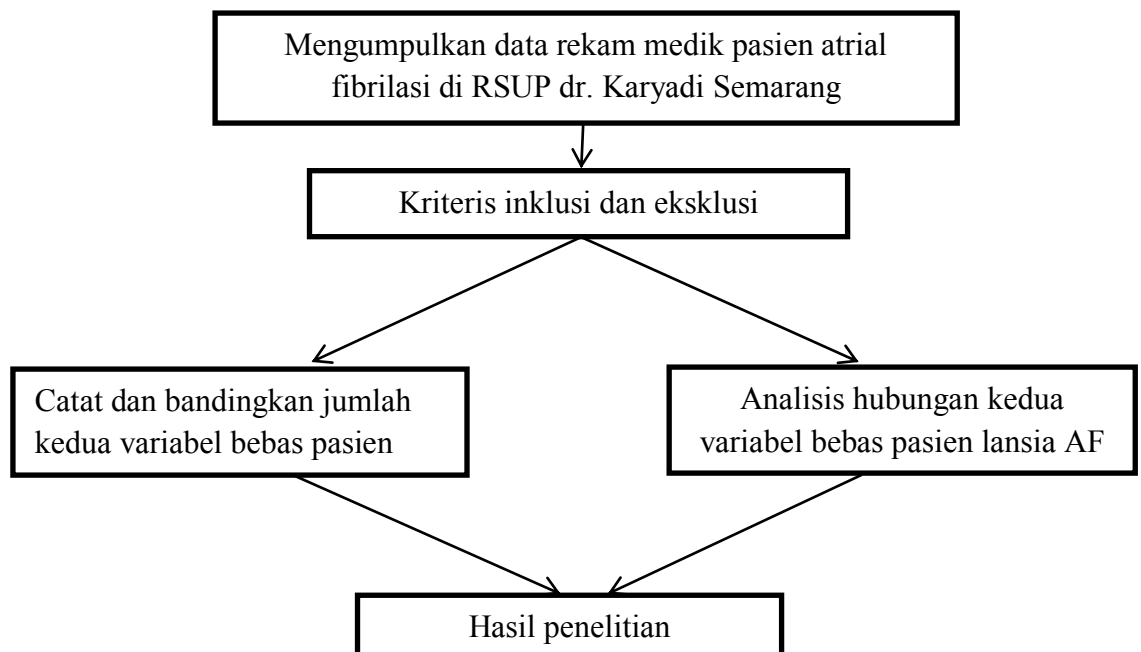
Mengumpulkan data rekam medik pasien atrial fibrilasi di RSUP dr. Karyadi Semarang

Kriteris inklusi dan eksklusi

Catat dan bandingkan jumlah kedua variabel bebas pasien

Analisis hubungan kedua variabel bebas pasien lansia AF

Hasil penelitian